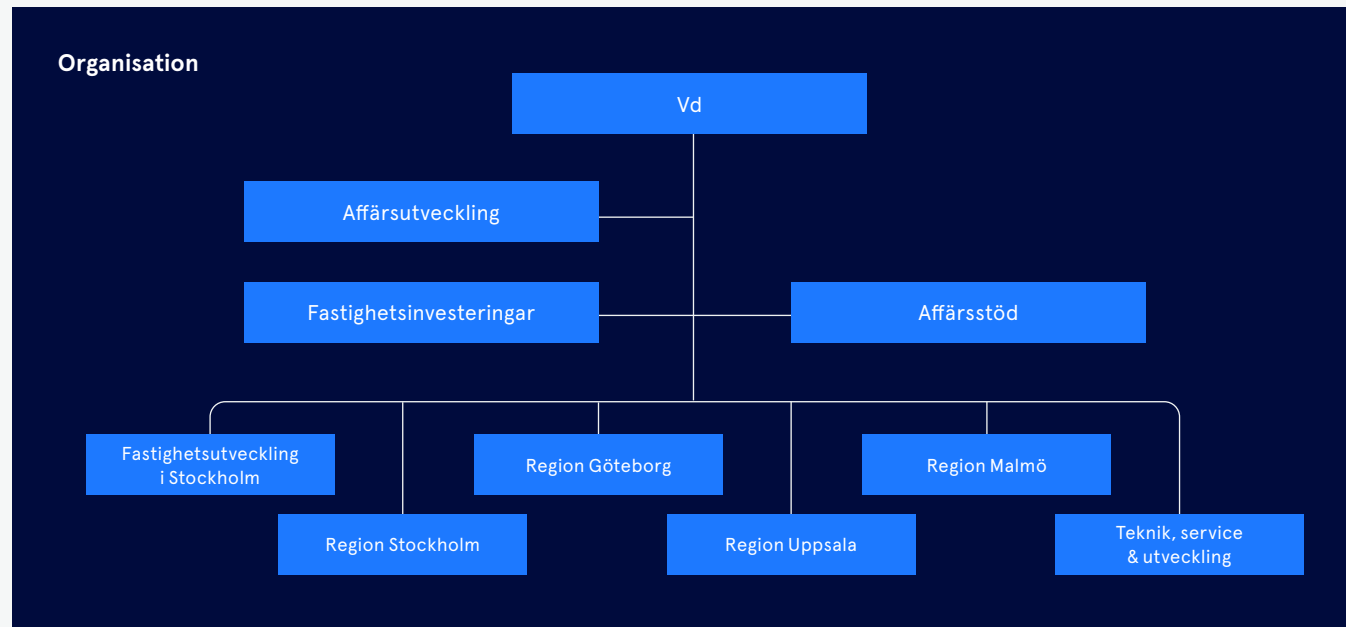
Organisation

Vd

Affärsutveckling

Fastighetsinvesteringar

Affärsstöd

Fastighetsutveckling i Stockholm

Region Stockholm

Region Göteborg

Region Uppsala

Region Malmö

Teknik, service & utveckling